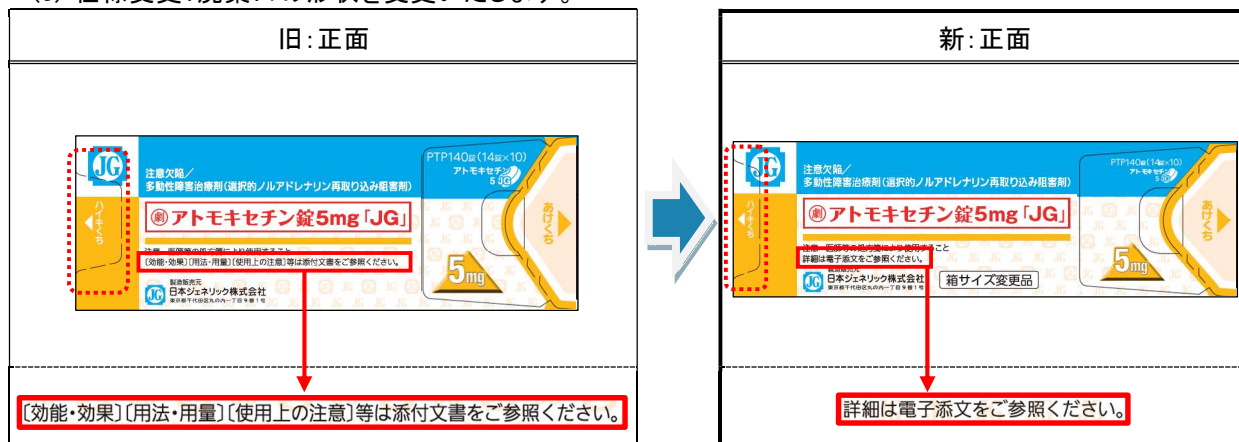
旧:正面

JG
ハイくち
注意欠陥/
多動性障害治療剤(選択的ノルアドレナリン再取り込み阻害剤)
PTP140錠(14錠×10)
アトモキセチン
5 JG
劇 アトモキセチン錠5mg「JG」
あけくち
注意―医師等の処方箋により使用すること
〔効能・効果〕〔用法・用量〕〔使用上の注意〕等は添付文書をご参照ください。
5mg
製造販売元
日本ジェネリック株式会社
東京都千代田区丸の内一丁目9番1号

〔効能・効果〕〔用法・用量〕〔使用上の注意〕等は添付文書をご参照ください。

新:正面

JG
ハイくち
注意欠陥/
多動性障害治療剤(選択的ノルアドレナリン再取り込み阻害剤)
PTP140錠(14錠×10)
アトモキセチン
5 JG
劇 アトモキセチン錠5mg「JG」
あけくち
注意―医師等の処方箋により使用すること
詳細は電子添文をご参照ください。
5mg
製造販売元
日本ジェネリック株式会社
東京都千代田区丸の内一丁目9番1号
箱サイズ変更品

詳細は電子添文をご参照ください。